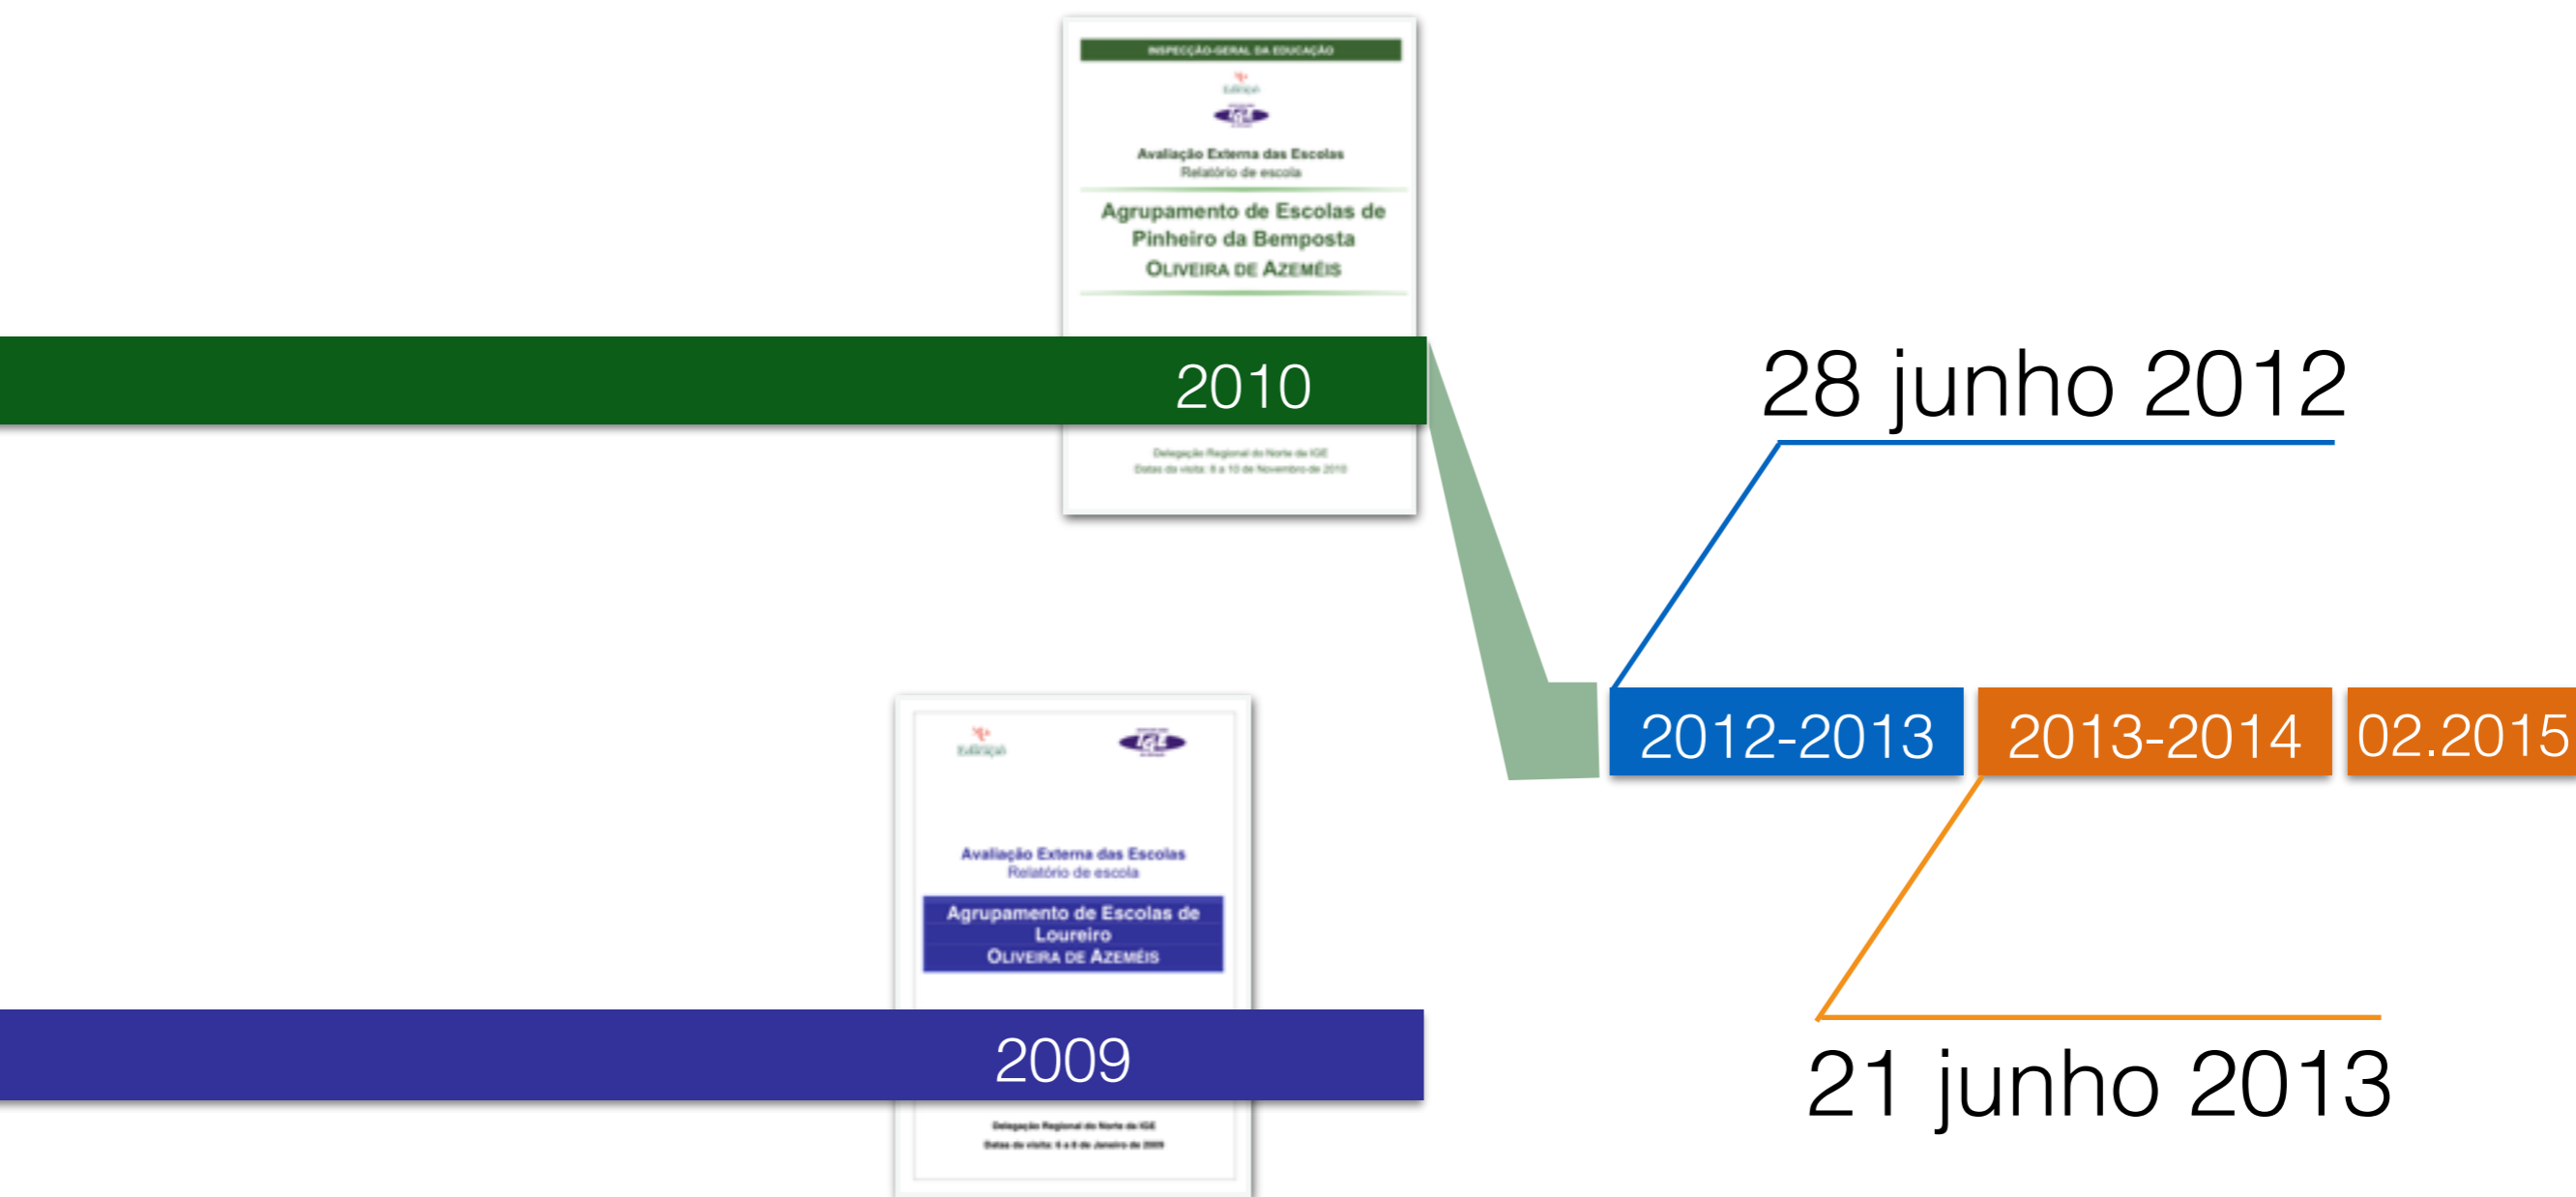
INSPECÇÃO-GERAL DA EDUCAÇÃO

Educação

IGE

Avaliação Externa das Escolas
Relatório de escola

Agrupamento de Escolas de Pinheiro da Bemposta
OLIVEIRA DE AZEMÉIS

2010

Delegação Regional do Norte da IGE
Datas da visita: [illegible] de Novembro de 2010

28 junho 2012

2012-2013

2013-2014

02.2015

Educação

IGE

Avaliação Externa das Escolas
Relatório de escola

Agrupamento de Escolas de Loureiro
OLIVEIRA DE AZEMÉIS

2009

Delegação Regional do Norte da IGE
Datas da visita: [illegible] de Janeiro de 2009

21 junho 2013